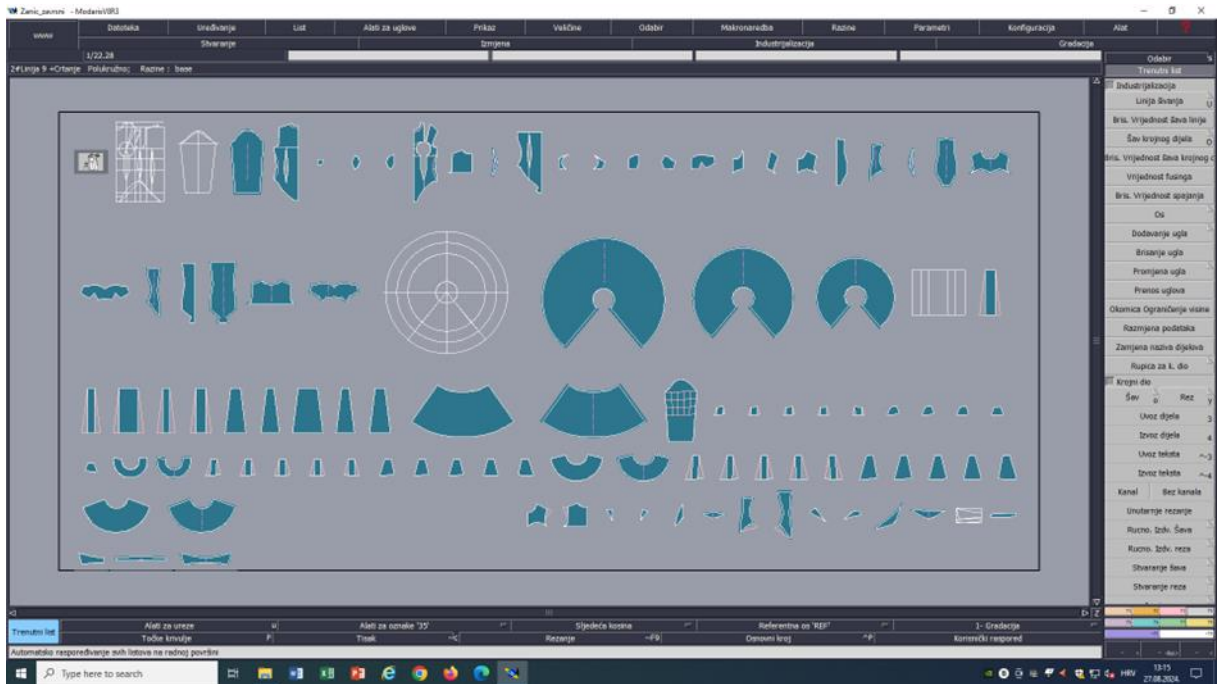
Zanic_zavrsni - ModarisV8R3

Datoteka Uređivanje List Alati za uglove Prikaz Veličine Odabir Makronaredba Razine Parametri Konfiguracija Alat

Stvaranje Izmjena Industrijalizacija Gradacija

1/22.28

2#Linija 9 =Crtanje Polukružno; Razine : base

Odabir
Trenutni list
Industrijalizacija
Linija šivanja
Bris. Vrijednost šava linije
Šav krojnog dijela
Bris. Vrijednost šava krojnog d
Vrijednost fusinga
Bris. Vrijednost spajanja
Os
Dodavanje ugla
Brisanje ugla
Promjena ugla
Prenos uglova
Okomica Ograničenja visine
Razmjena podataka
Zamjena naziva dijelova
Rupica za k. dio
Krojni dio
Šav Rez
Uvoz dijela
Izvoz dijela
Uvoz teksta
Izvoz teksta
Kanal Bez kanala
Unutarnje rezanje
Rucno. Izdv. Šava
Rucno. Izdv. reza
Stvaranje šava
Stvaranje reza

Trenutni list
Alati za ureze
Alati za oznake '35'
Sljedeća kosina
Referentna os 'REF'
1- Gradacija
Točke krivulje
Tisak
Rezanje
Osnovni kroj
Korisnički raspored

Automatsko raspoređivanje svih listova na radnoj površini

Type here to search

HRV 13:15 27.08.2024.